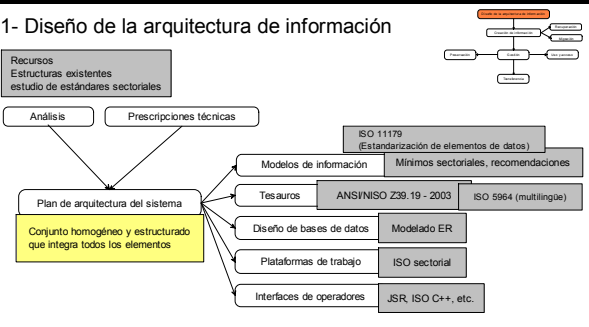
1- Diseño de la arquitectura de información

Diseño de la arquitectura de información
Recuperación
Creación de información
Migración
Preservación
Gestión
Usos y accesos
Transferencias

Recursos
Estructuras existentes
estudio de estándares sectoriales

Análisis

Prescripciones técnicas

Plan de arquitectura del sistema

Conjunto homogéneo y estructurado que integra todos los elementos

Modelos de información

ISO 11179
(Estandarización de elementos de datos)

Mínimos sectoriales, recomendaciones

Tesauros

ANSI/NISO Z39.19 - 2003

ISO 5964 (multilingüe)

Diseño de bases de datos

Modelado ER

Plataformas de trabajo

ISO sectorial

Interfaces de operadores

JSR, ISO C++, etc.